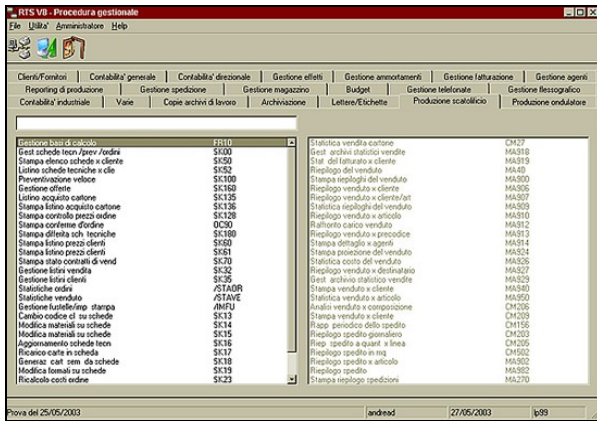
RTS V8 - Procedura gestionale

File Utilita' Amministratore Help

| Clienti/Fornitori | Contabilita' generale | Contabilita' direzionale | Gestione effetti | Gestione ammortamenti | Gestione fatturazione | Gestione agenti |
|---|---|---|---|---|---|---|
| Reporting di produzione | Gestione spedizione | Gestione magazzino | Budget | Gestione telefonate | Gestione flessografico | |
| Contabilita' industriale | Varie | Copie archivi di lavoro | Archiviazione | Lettere/Etichette | Produzione scatolificio | Produzione ondulatore |

| | |
|---|---|
| Gestione basi di calcolo | FR10 |
| Gest schede tecn /prev /ordini | SK00 |
| Stampa elenco schede x cliente | SK50 |
| Listino schede tecniche x clie | SK52 |
| Preventivazione veloce | SK150 |
| Gestione offerte | SK160 |
| Listino acquisto cartone | SK135 |
| Stampa listino acquisto cartone | SK136 |
| Stampa controllo prezzi ordine | SK128 |
| Stampa conferme d'ordine | OC90 |
| Stampa diff.nta sch. tecniche | SK180 |
| Stampa listino prezzi clienti | SK60 |
| Stampa listino prezzi clienti | SK61 |
| Stampa stato contratti di vend | SK70 |
| Gestione listini vendita | SK32 |
| Gestione listini clienti | SK35 |
| Statistiche ordini | /STAOR |
| Statistiche venduto | /STAVE |
| Gestione fustelle/imp. stampa | /MFU |
| Cambio codice cl. su schede | SK13 |
| Modifica materiali su schede | SK14 |
| Modifica materiali su schede | SK15 |
| Aggiornamento schede tecn | SK16 |
| Ricarico carte in scheda | SK17 |
| Generaz. cart. sem. da schede | SK18 |
| Modifica formati su schede | SK19 |
| Ricalcolo costi ordine | SK23 |

| | |
|---|---|
| Statistica vendita cartone | CM27 |
| Gest. archivi statistici vendite | MA918 |
| Stat. del fatturato x cliente | MA919 |
| Riepilogo del venduto | MA40 |
| Stampa riepiloghi del venduto | MA900 |
| Riepilogo venduto x cliente | MA906 |
| Riepilogo venduto x cliente/art | MA907 |
| Statistica riepiloghi del venduto | MA909 |
| Riepilogo venduto x articolo | MA910 |
| Raffronto carico venduto | MA912 |
| Riepilogo venduto x precodice | MA913 |
| Stampa dettaglio x agenti | MA914 |
| Stampa proiezione del venduto | MA923 |
| Statistica costo del venduto | MA926 |
| Riepilogo venduto x destinatario | MA927 |
| Gest. archivio statistic vendite | MA929 |
| Stampa venduto x cliente | MA940 |
| Stampa venduto x articolo | MA950 |
| Analisi venduto x composizione | CM206 |
| Stampa venduto x cliente | CM209 |
| Rapp. periodico dello spedito | CM156 |
| Riepilogo spedito giornaliero | CM203 |
| Riep. spedito a quant. x linea | CM205 |
| Riepilogo spedito in mq | CM502 |
| Riepilogo spedito x articolo | MA902 |
| Riepilogo spedito | MA982 |
| Stampa riepilogo spedizioni | MA270 |

Prova del 25/05/2003 | andread | 27/05/2003 | lp99